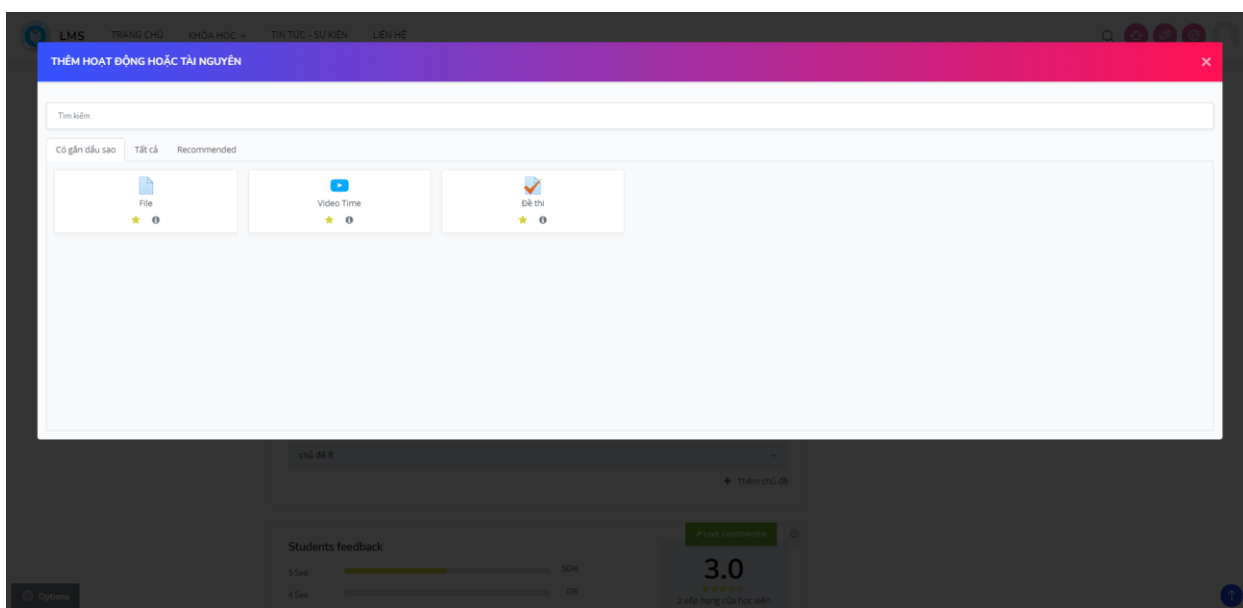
LMS TRANG CHỦ KHÓA HỌC TIN TỨC - SỰ KIỆN LIÊN HỆ

THÊM HOẠT ĐỘNG HOẶC TÀI NGUYÊN

×

Tìm kiếm

Có gắn dấu sao Tất cả Recommended

File

Video Time

Đề thi

chủ đề 8

+ Thêm chủ đề

LIVE CUSTOMIZER

Students feedback

5 Sao 50%

4 Sao 0%

3.0

2 xếp hạng của học viên

Options